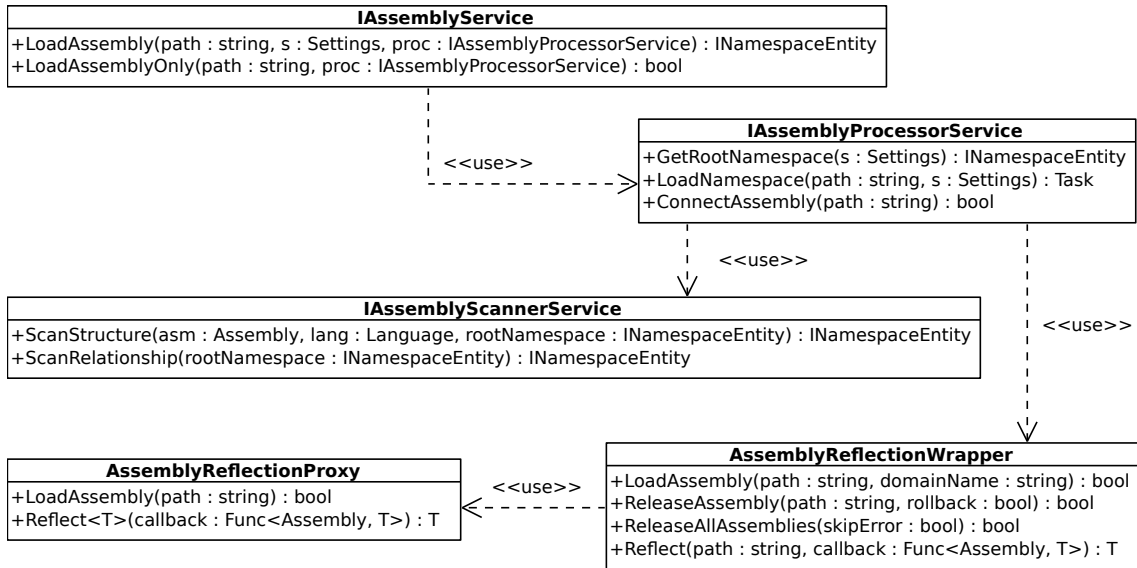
IAssemblyService
+LoadAssembly(path : string, s : Settings, proc : IAssemblyProcessorService) : INamespaceEntity
+LoadAssemblyOnly(path : string, proc : IAssemblyProcessorService) : bool

<<use>>

IAssemblyProcessorService
+GetRootNamespace(s : Settings) : INamespaceEntity
+LoadNamespace(path : string, s : Settings) : Task
+ConnectAssembly(path : string) : bool

<<use>>

IAssemblyScannerService
+ScanStructure(asm : Assembly, lang : Language, rootNamespace : INamespaceEntity) : INamespaceEntity
+ScanRelationship(rootNamespace : INamespaceEntity) : INamespaceEntity

<<use>>

AssemblyReflectionProxy
+LoadAssembly(path : string) : bool
+Reflect<T>(callback : Func<Assembly, T>) : T

<<use>>

AssemblyReflectionWrapper
+LoadAssembly(path : string, domainName : string) : bool
+ReleaseAssembly(path : string, rollback : bool) : bool
+ReleaseAllAssemblies(skipError : bool) : bool
+Reflect(path : string, callback : Func<Assembly, T>) : T